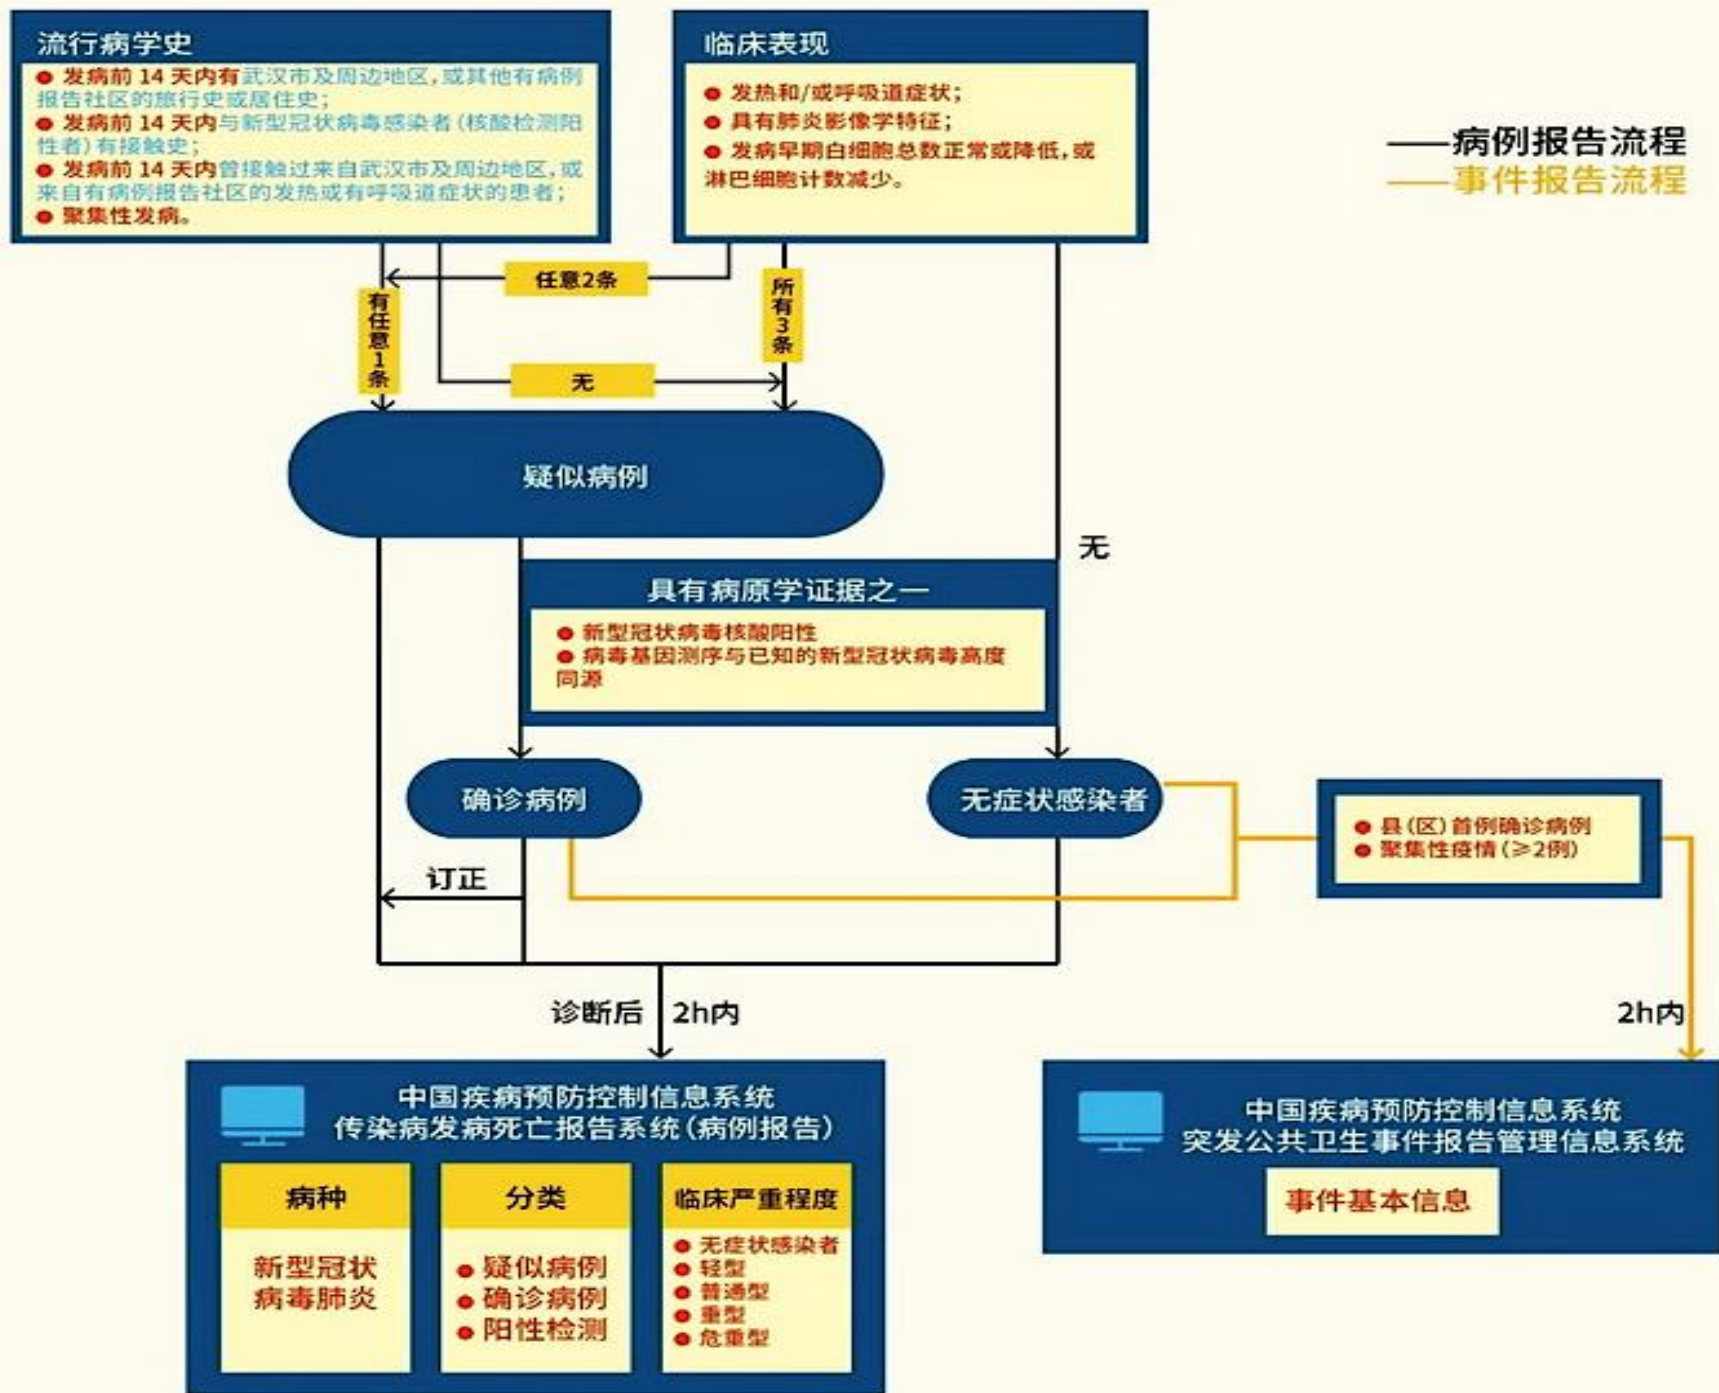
流行病学史

● 发病前 14 天内有武汉市及周边地区，或其他有病例报告社区的旅行史或居住史；
● 发病前 14 天内与新型冠状病毒感染者（核酸检测阳性者）有接触史；
● 发病前 14 天内曾接触过来自武汉市及周边地区，或来自有病例报告社区的发热或有呼吸道症状的患者；
● 聚集性发病。

临床表现

● 发热和/或呼吸道症状；
● 具有肺炎影像学特征；
● 发病早期白细胞总数正常或降低，或淋巴细胞计数减少。

——病例报告流程
——事件报告流程

任意2条

有任意1条

所有3条

无

疑似病例

无

具有病原学证据之一

● 新型冠状病毒核酸阳性
● 病毒基因测序与已知的新型冠状病毒高度同源

确诊病例

无症状感染者

● 县（区）首例确诊病例
● 聚集性疫情（≥2例）

订正

诊断后 2h内

2h内

中国疾病预防控制信息系统
传染病发病死亡报告系统（病例报告）

| 病种 | 分类 | 临床严重程度 |
|---|---|---|
| 新型冠状病毒肺炎 | ● 疑似病例 ● 确诊病例 ● 阳性检测 | ● 无症状感染者 ● 轻型 ● 普通型 ● 重型 ● 危重型 |

中国疾病预防控制信息系统
突发公共卫生事件报告管理信息系统

事件基本信息